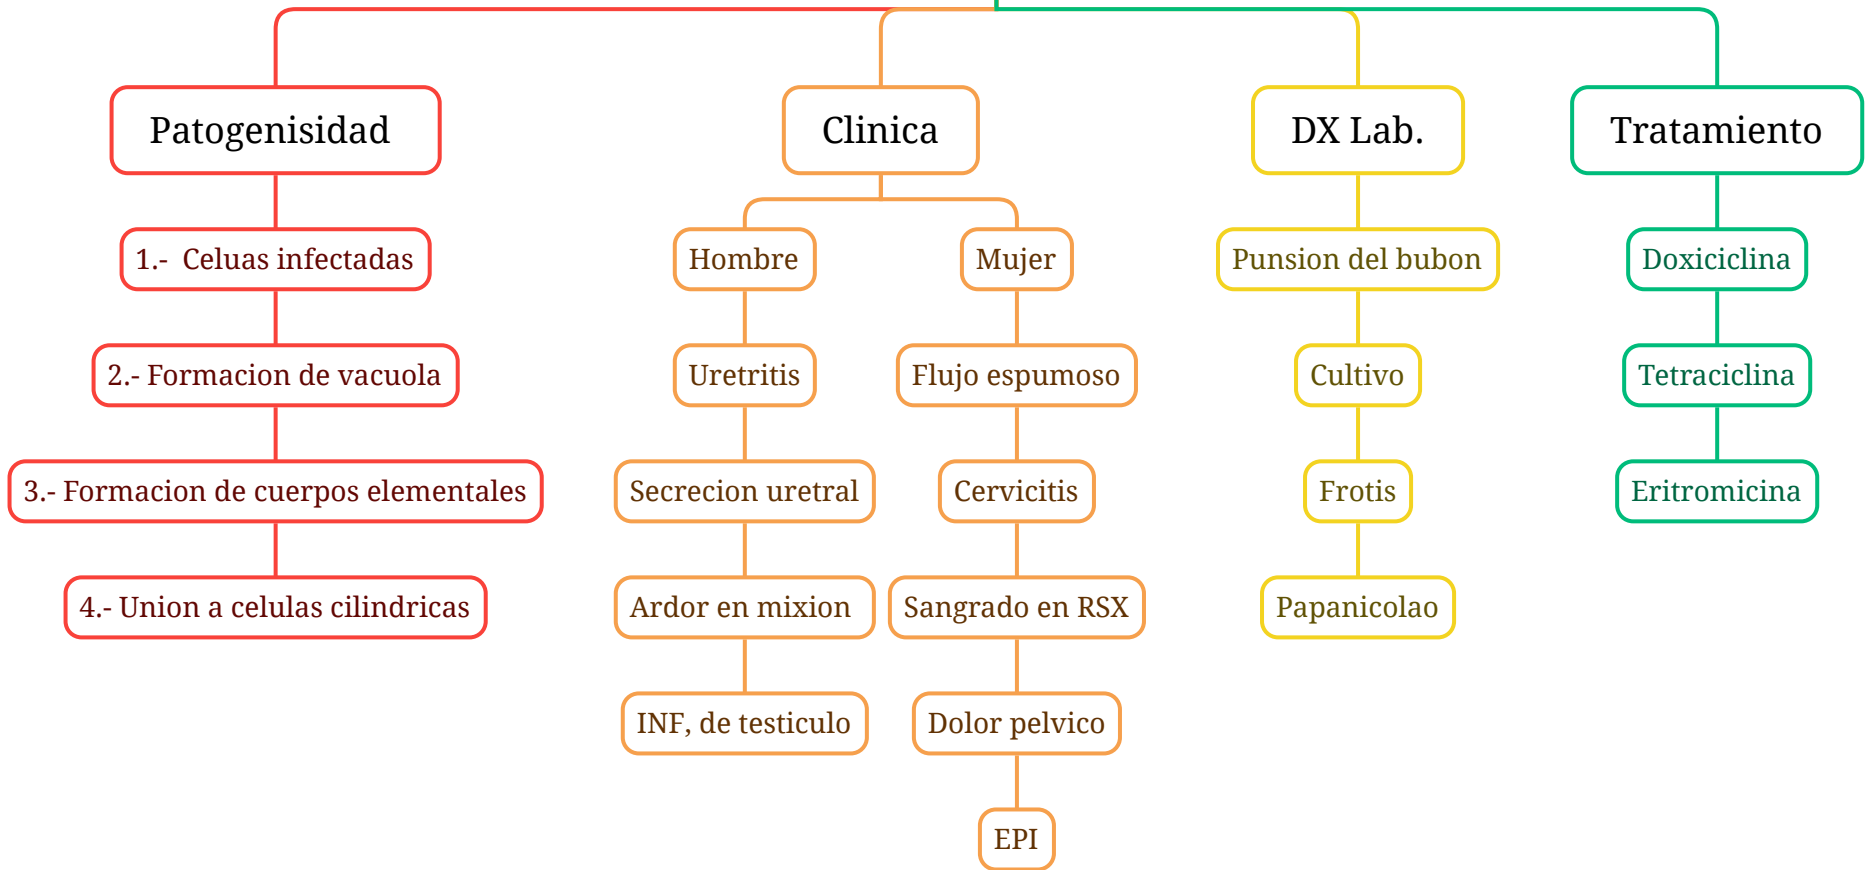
Patogenisidad

1.- Celuas infectadas

2.- Formacion de vacuola

3.- Formacion de cuerpos elementales

4.- Union a celulas cilindricas

Clinica

Hombre

Uretritis

Secrecion uretral

Ardor en mixion

INF, de testiculo

Mujer

Flujo espumoso

Cervicitis

Sangrado en RSX

Dolor pelvico

EPI

DX Lab.

Punsion del bubon

Cultivo

Frotis

Papanicolao

Tratamiento

Doxiciclina

Tetraciclina

Eritromicina